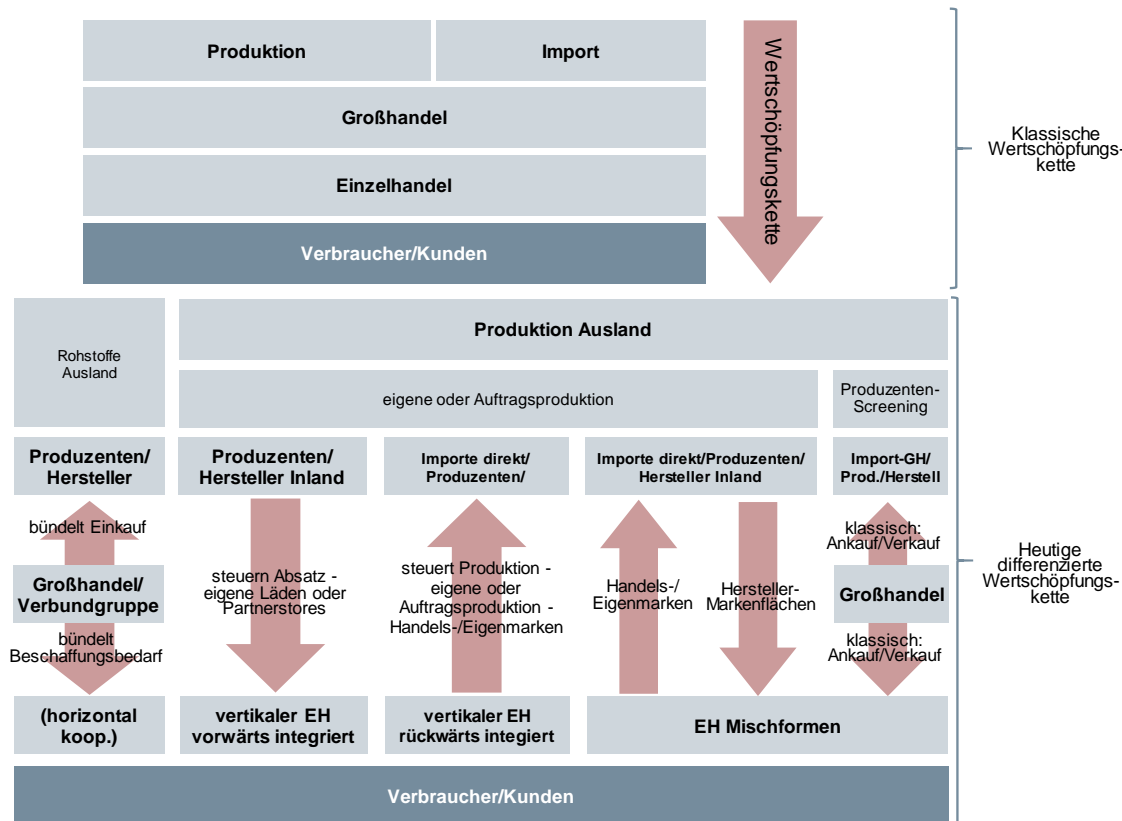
Produktion

Import

Großhandel

Einzelhandel

Verbraucher/Kunden

Wertschöpfungskette

Klassische Wertschöpfungskette

Rohstoffe Ausland

Produktion Ausland

eigene oder Auftragsproduktion

Produzenten-Screening

Produzenten/ Hersteller

Produzenten/ Hersteller Inland

Importe direkt/ Produzenten/

Importe direkt/Produzenten/ Hersteller Inland

Import-GH/ Prod./Herstell

bündelt Einkauf

Großhandel/ Verbundgruppe

bündelt Beschaffungsbedarf

steuern Absatz - eigene Läden oder Partnerstores

steuert Produktion - eigene oder Auftragsproduktion - Handels-/Eigenmarken

Handels-/ Eigenmarken

Hersteller-Markenflächen

klassisch: Ankauf/Verkauf

Großhandel

klassisch: Ankauf/Verkauf

Heutige differenzierte Wertschöpfungskette

(horizontal koop.)

vertikaler EH vorwärts integriert

vertikaler EH rückwärts integriert

EH Mischformen

Verbraucher/Kunden